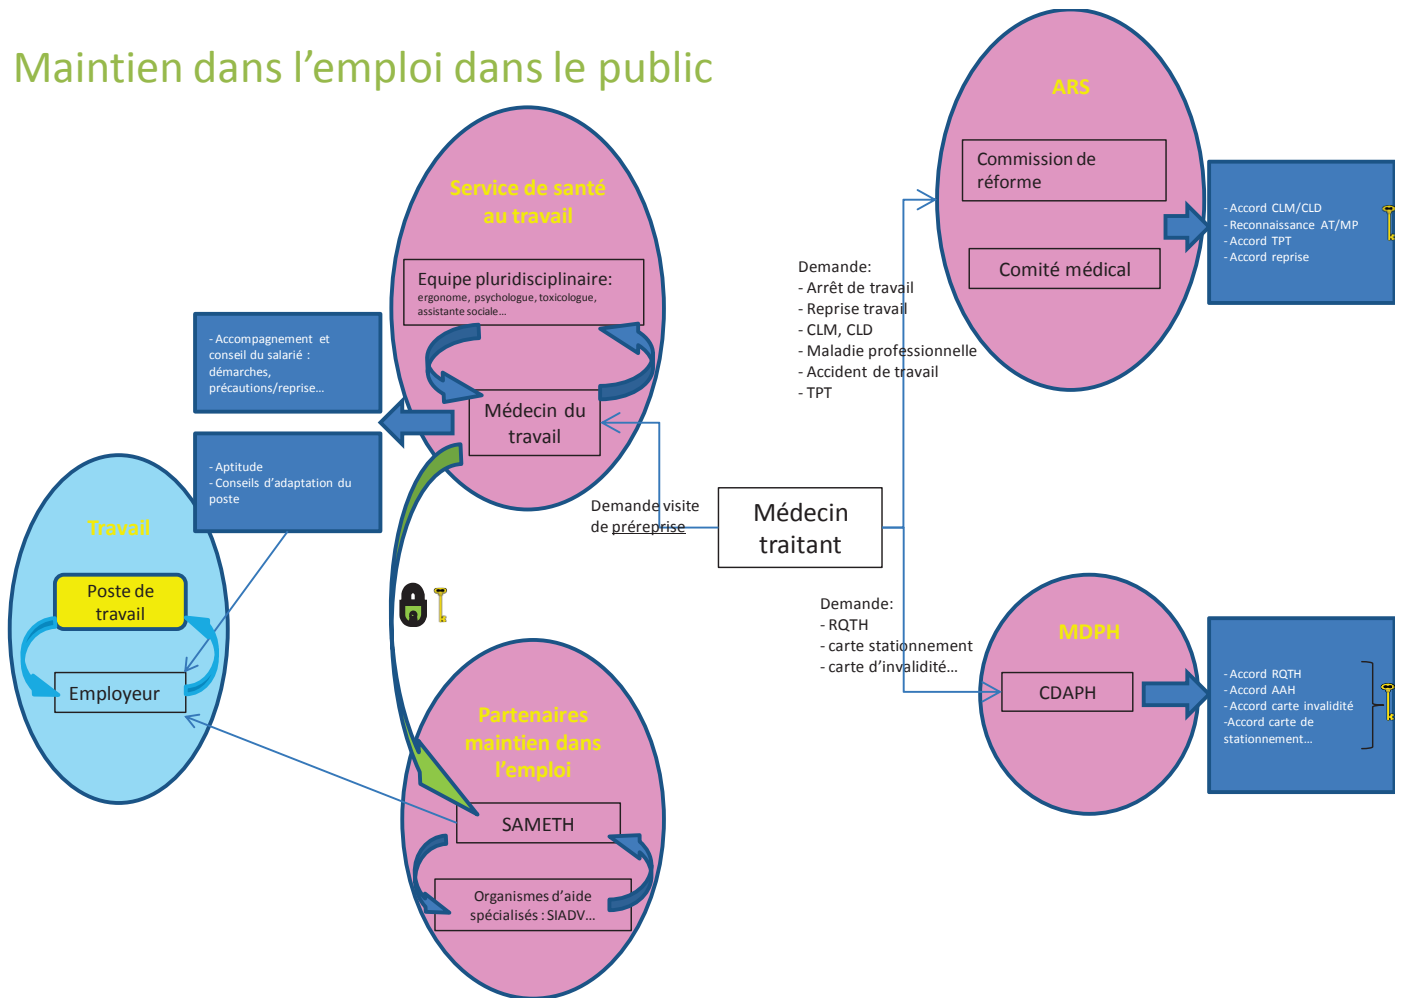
Maintien dans l'emploi dans le public

Service de santé au travail

Equipe pluridisciplinaire:
ergonome, psychologue, toxicologue, assistante sociale…

Médecin du travail

- Accompagnement et conseil du salarié : démarches, précautions/reprise…

- Aptitude
- Conseils d'adaptation du poste

Travail

Poste de travail

Employeur

Partenaires maintien dans l'emploi

SAMETH

Organismes d'aide spécialisés : SIADV…

Demande visite de préreprise

Médecin traitant

Demande:
- Arrêt de travail
- Reprise travail
- CLM, CLD
- Maladie professionnelle
- Accident de travail
- TPT

ARS

Commission de réforme

Comité médical

- Accord CLM/CLD
- Reconnaissance AT/MP
- Accord TPT
- Accord reprise

Demande:
- RQTH
- carte stationnement
- carte d'invalidité…

MDPH

CDAPH

- Accord RQTH
- Accord AAH
- Accord carte invalidité
-Accord carte de stationnement…